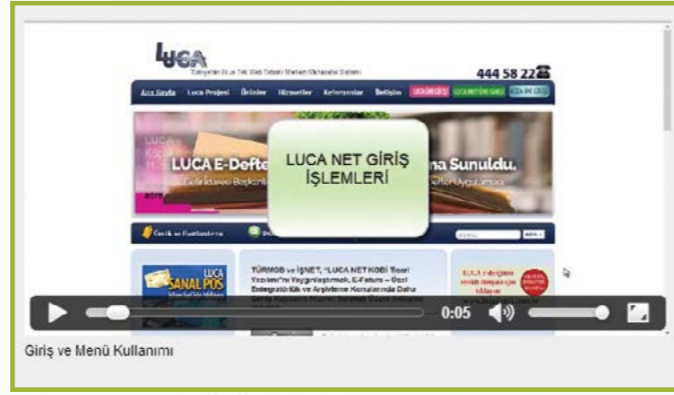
LUCA

444 58 22

Ana Sayfa Luca Projesi Ürünler Hizmetler Referanslar İletişim

LUCA E-Defte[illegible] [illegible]na Sunuldu.

LUCA NET GİRİŞ İŞLEMLERİ

LUCA SANAL POS

TÜRMOB ve İŞNET, "LUCA NET KOBİ Ticari Yazılımı"nı Yaygınlaştırmak, E-Fatura – Özel Entegratörlük ve Arşivleme Konularında Daha

0:05

Giriş ve Menü Kullanımı